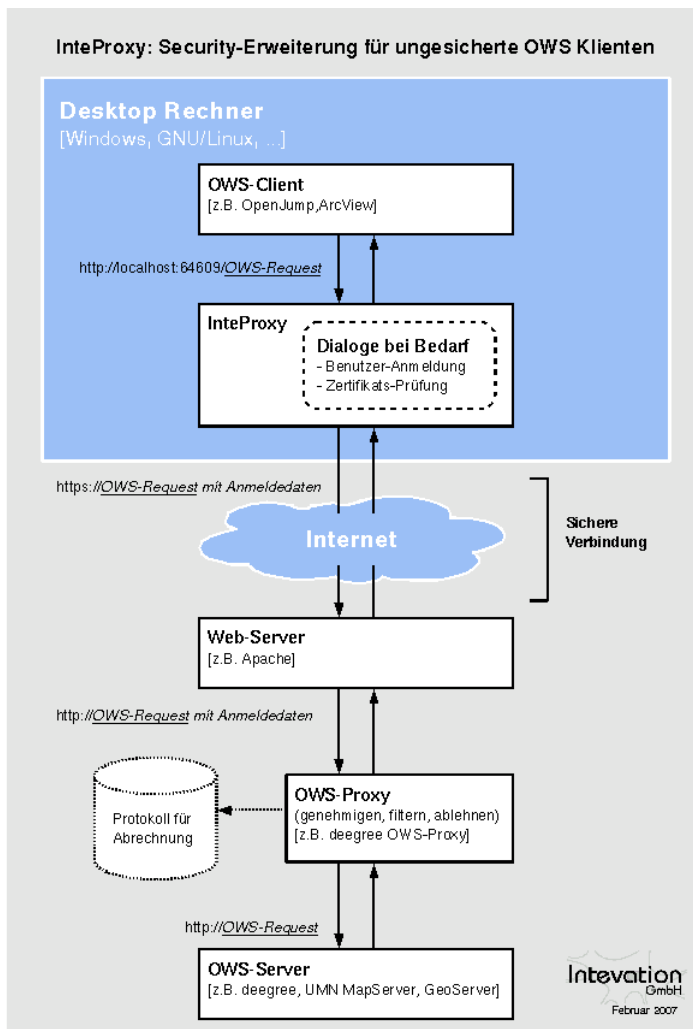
InteProxy: Security-Erweiterung für ungesicherte OWS Klienten

Desktop Rechner
[Windows, GNU/Linux, ...]

OWS-Client
[z.B. OpenJump,ArcView]

http://localhost:64609/OWS-Request

InteProxy

Dialoge bei Bedarf
- Benutzer-Anmeldung
- Zertifikats-Prüfung

https://OWS-Request mit Anmeldedaten

Internet

Sichere Verbindung

Web-Server
[z.B. Apache]

http://OWS-Request mit Anmeldedaten

Protokoll für Abrechnung

OWS-Proxy
(genehmigen, filtern, ablehnen)
[z.B. deegree OWS-Proxy]

http://OWS-Request

OWS-Server
[z.B. deegree, UMN MapServer, GeoServer]

Intevation GmbH
Februar 2007